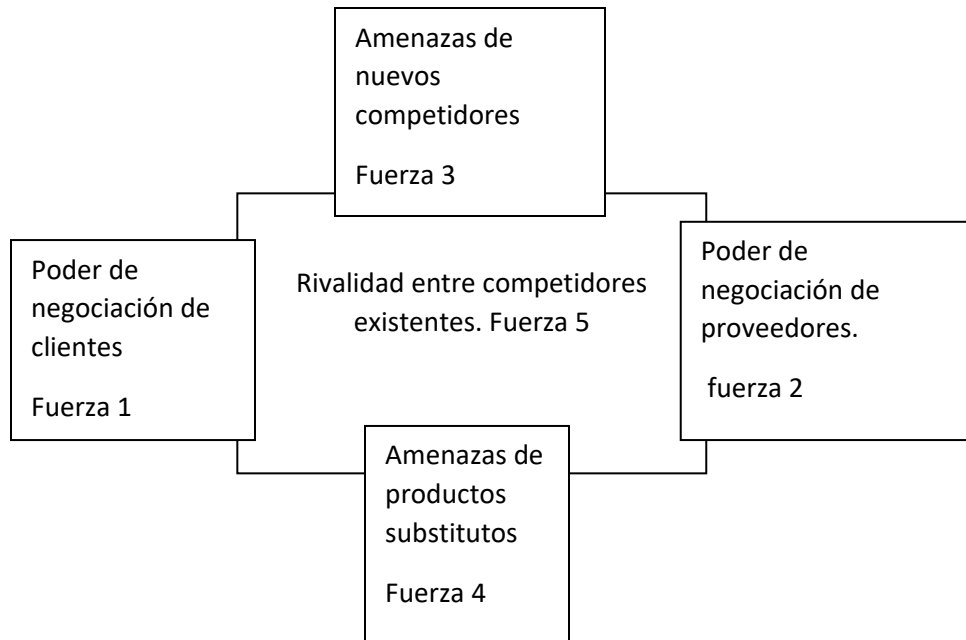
Amenazas de nuevos competidores

Fuerza 3

Poder de negociación de clientes

Fuerza 1

Rivalidad entre competidores existentes. Fuerza 5

Poder de negociación de proveedores.

fuerza 2

Amenazas de productos substitutos

Fuerza 4